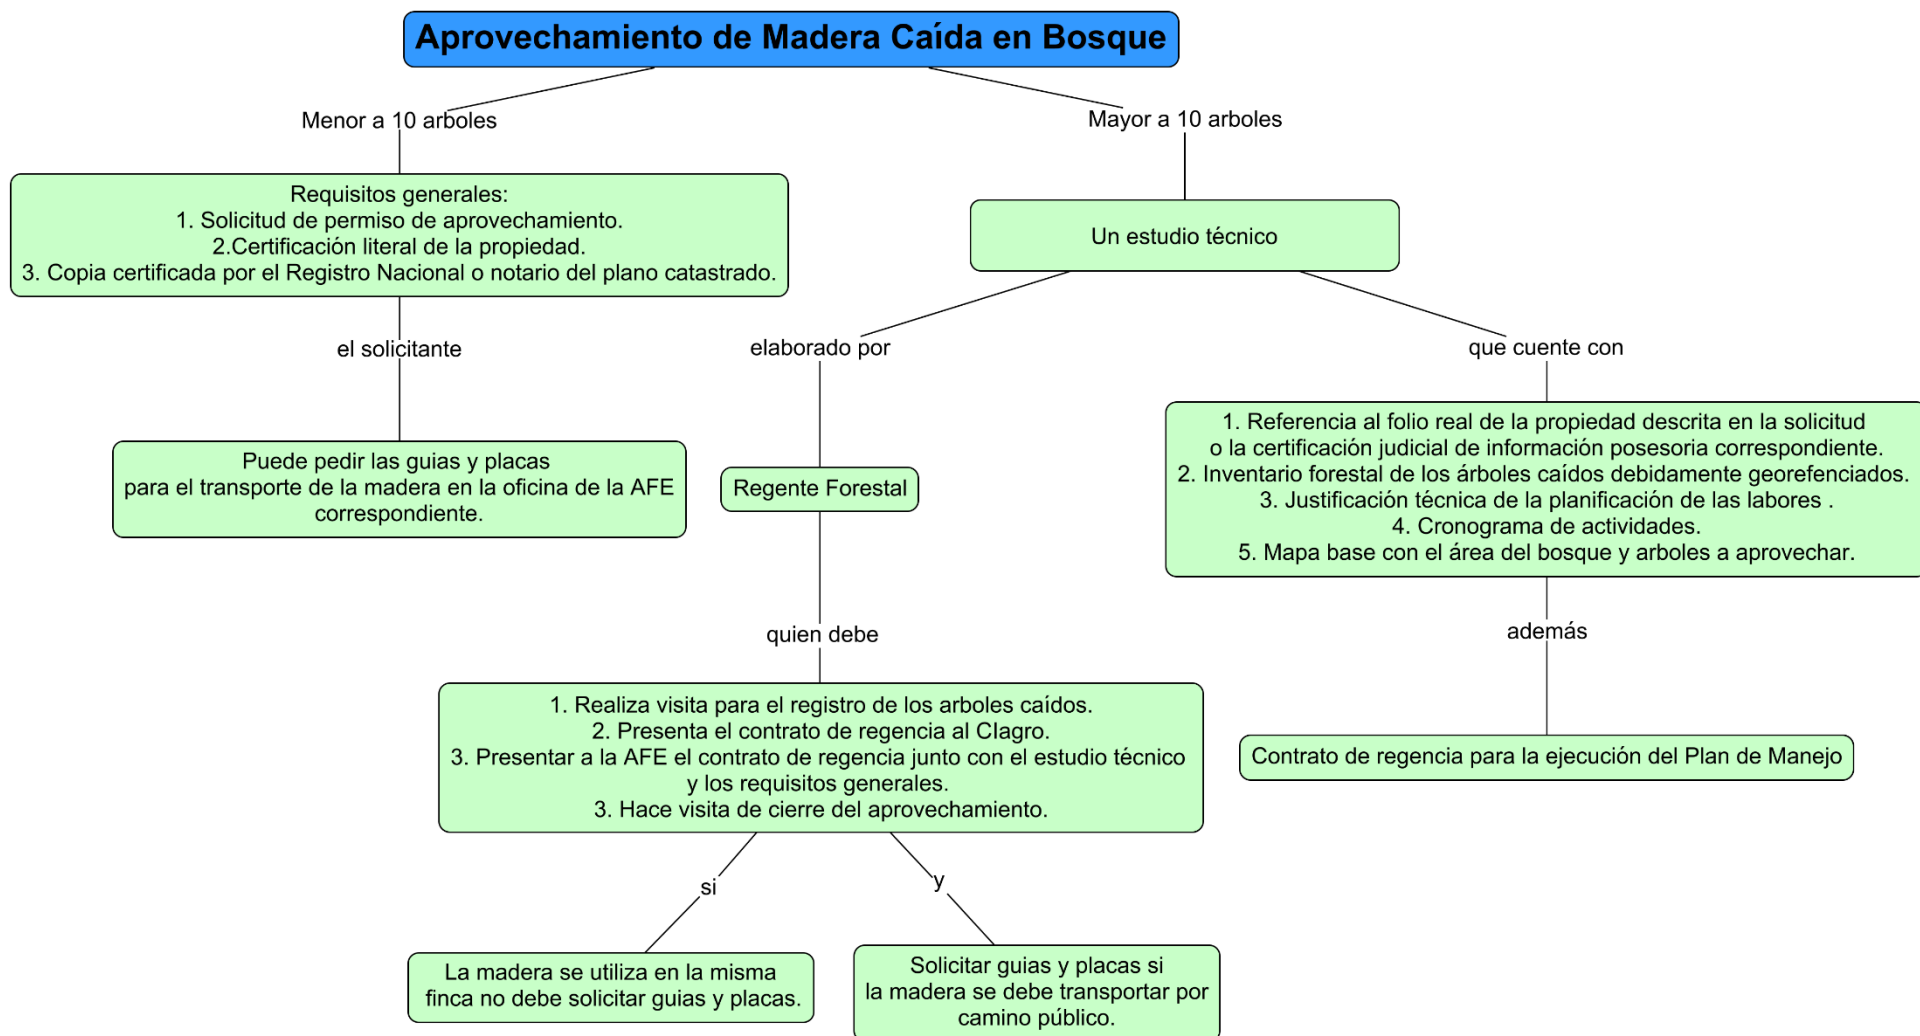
Aprovechamiento de Madera Caída en Bosque

Menor a 10 arboles

Requisitos generales:
1. Solicitud de permiso de aprovechamiento.
2.Certificación literal de la propiedad.
3. Copia certificada por el Registro Nacional o notario del plano catastrado.

el solicitante

Puede pedir las guias y placas para el transporte de la madera en la oficina de la AFE correspondiente.

Mayor a 10 arboles

Un estudio técnico

elaborado por

Regente Forestal

quien debe

1. Realiza visita para el registro de los arboles caídos.
2. Presenta el contrato de regencia al CIagro.
3. Presentar a la AFE el contrato de regencia junto con el estudio técnico y los requisitos generales.
3. Hace visita de cierre del aprovechamiento.

si

La madera se utiliza en la misma finca no debe solicitar guias y placas.

y

Solicitar guias y placas si la madera se debe transportar por camino público.

que cuente con

1. Referencia al folio real de la propiedad descrita en la solicitud o la certificación judicial de información posesoria correspondiente.
2. Inventario forestal de los árboles caídos debidamente georefenciados.
3. Justificación técnica de la planificación de las labores .
4. Cronograma de actividades.
5. Mapa base con el área del bosque y arboles a aprovechar.

además

Contrato de regencia para la ejecución del Plan de Manejo